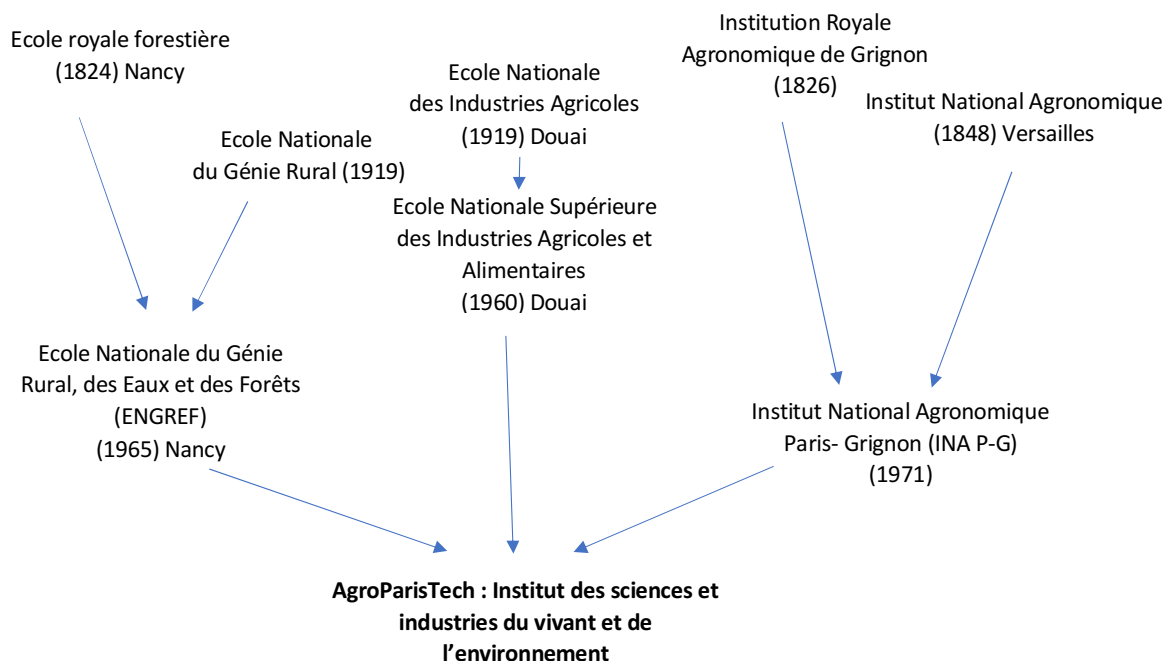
Ecole royale forestière
(1824) Nancy

Ecole Nationale
du Génie Rural (1919)

Ecole Nationale
des Industries Agricoles
(1919) Douai

Institution Royale
Agronomique de Grignon
(1826)

Institut National Agronomique
(1848) Versailles

Ecole Nationale Supérieure
des Industries Agricoles et
Alimentaires
(1960) Douai

Ecole Nationale du Génie
Rural, des Eaux et des Forêts
(ENGREF)
(1965) Nancy

Institut National Agronomique
Paris- Grignon (INA P-G)
(1971)

**AgroParisTech : Institut des sciences et industries du vivant et de l'environnement**